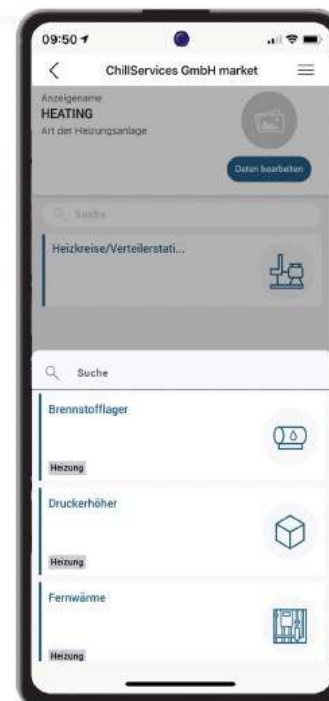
09:50

ChillServices GmbH market

Anzeigename
HEATING
Art der Heizungsanlage

Daten bearbeiten

Suche

Heizkreise/Verteilerstati...

Suche

Brennstofflager

Heizung

Druckerhöher

Heizung

Fernwärme

Heizung